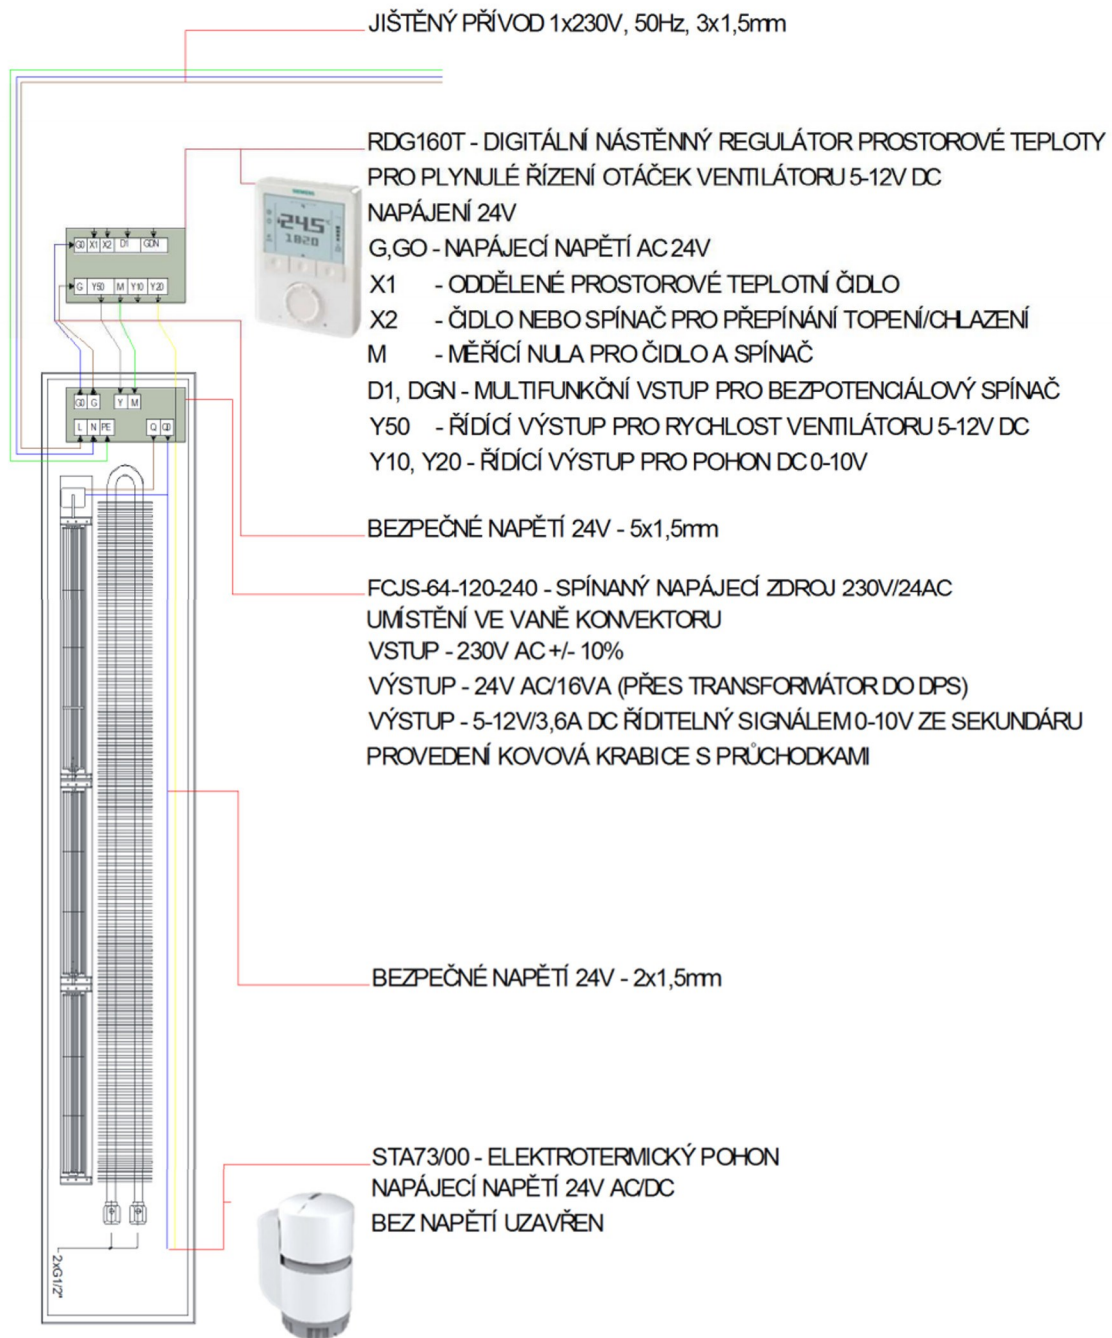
JIŠTĚNÝ PŘÍVOD 1x230V, 50Hz, 3x1,5mm

RDG160T - DIGITÁLNÍ NÁSTĚNNÝ REGULÁTOR PROSTOROVÉ TEPLOTY
PRO PLYNULÉ ŘÍZENÍ OTÁČEK VENTILÁTORU 5-12V DC
NAPÁJENÍ 24V
G,GO - NAPÁJECÍ NAPĚTÍ AC 24V
X1 - ODDĚLENÉ PROSTOROVÉ TEPLOTNÍ ČIDLO
X2 - ČIDLO NEBO SPÍNAČ PRO PŘEPÍNÁNÍ TOPENÍ/CHLAZENÍ
M - MĚŘÍCÍ NULA PRO ČIDLO A SPÍNAČ
D1, DGN - MULTIFUNKČNÍ VSTUP PRO BEZPOTENCIÁLOVÝ SPÍNAČ
Y50 - ŘÍDÍCÍ VÝSTUP PRO RYCHLOST VENTILÁTORU 5-12V DC
Y10, Y20 - ŘÍDÍCÍ VÝSTUP PRO POHON DC 0-10V

G0 X1 X2 D1 GDN
G Y50 M Y10 Y20

245
1820

G0 G Y M
L N PE Q Q0

BEZPEČNÉ NAPĚTÍ 24V - 5x1,5mm

FCJS-64-120-240 - SPÍNANÝ NAPÁJECÍ ZDROJ 230V/24AC
UMÍSTĚNÍ VE VANĚ KONVEKTORU
VSTUP - 230V AC +/- 10%
VÝSTUP - 24V AC/16VA (PŘES TRANSFORMÁTOR DO DPS)
VÝSTUP - 5-12V/3,6A DC ŘÍDITELNÝ SIGNÁLEM 0-10V ZE SEKUNDÁRU
PROVEDENÍ KOVOVÁ KRABICE S PRŮCHODKAMI

BEZPEČNÉ NAPĚTÍ 24V - 2x1,5mm

STA73/00 - ELEKTROTERMICKÝ POHON
NAPÁJECÍ NAPĚTÍ 24V AC/DC
BEZ NAPĚTÍ UZAVŘEN

2xG1/2"